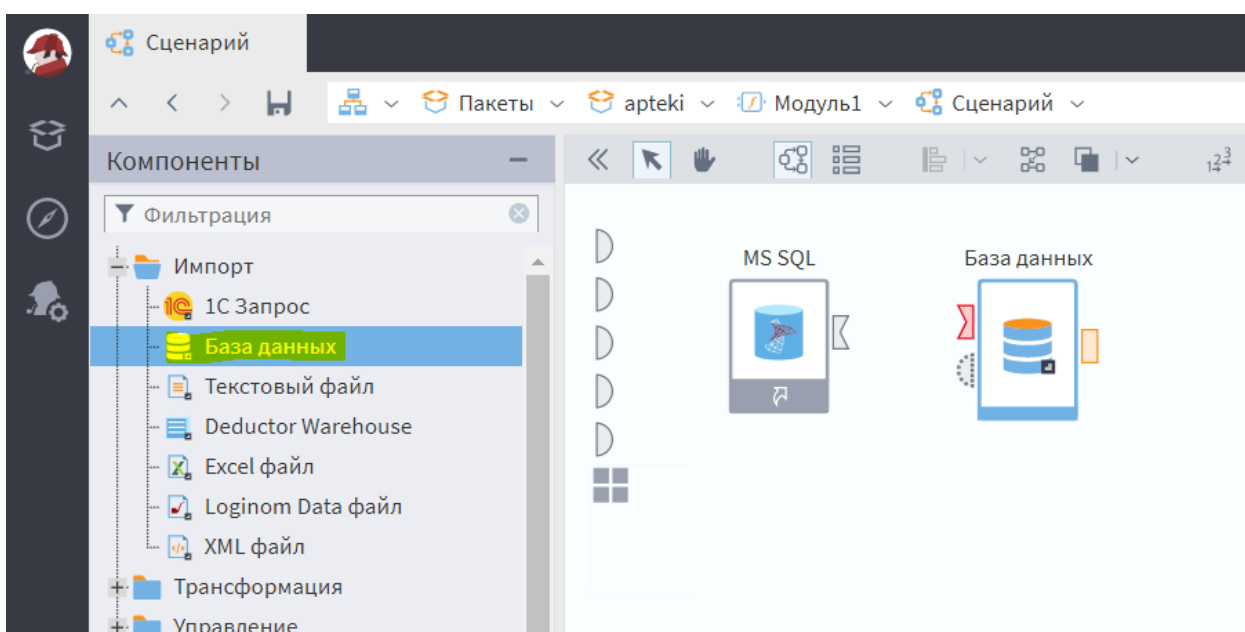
Сценарий

Пакеты apteki Модуль1 Сценарий

Компоненты

Фильтрация

Импорт
1С Запрос
База данных
Текстовый файл
Deductor Warehouse
Excel файл
Loginom Data файл
XML файл
Трансформация
Управление

MS SQL

База данных